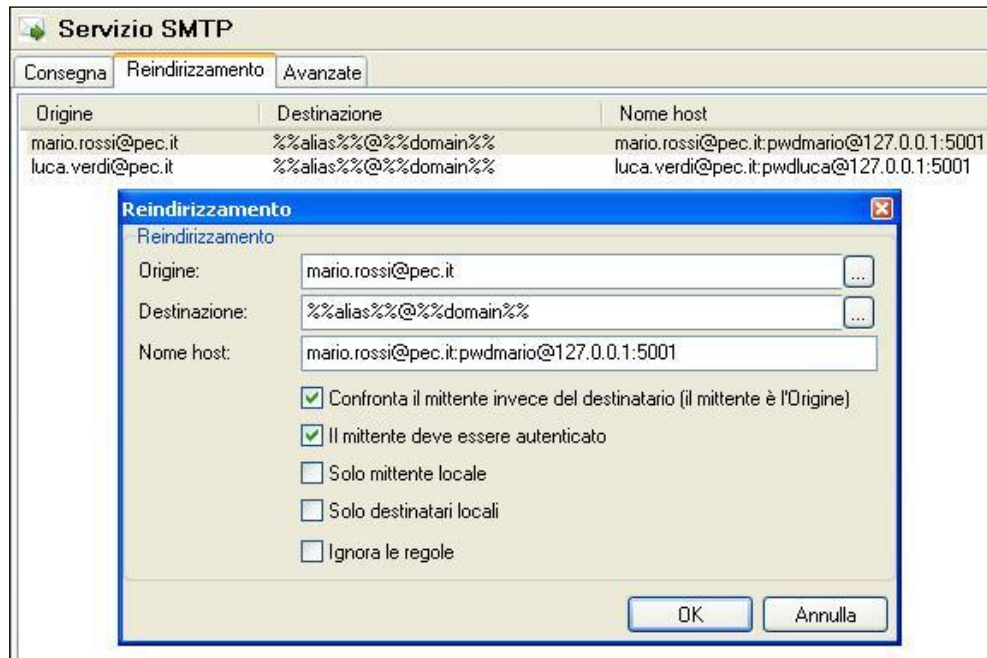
Servizio SMTP

Consegna | Reindirizzamento | Avanzate

| Origine | Destinazione | Nome host |
|---|---|---|
| mario.rossi@pec.it | %%alias%%@%%domain%% | mario.rossi@pec.it:pwdmario@127.0.0.1:5001 |
| luca.verdi@pec.it | %%alias%%@%%domain%% | luca.verdi@pec.it:pwdluca@127.0.0.1:5001 |

Reindirizzamento

Reindirizzamento

Origine: mario.rossi@pec.it ...

Destinazione: %%alias%%@%%domain%% ...

Nome host: mario.rossi@pec.it:pwdmario@127.0.0.1:5001

Confronta il mittente invece del destinatario (il mittente è l'Origine)

Il mittente deve essere autenticato

Solo mittente locale

Solo destinatari locali

Ignora le regole

OK Annulla